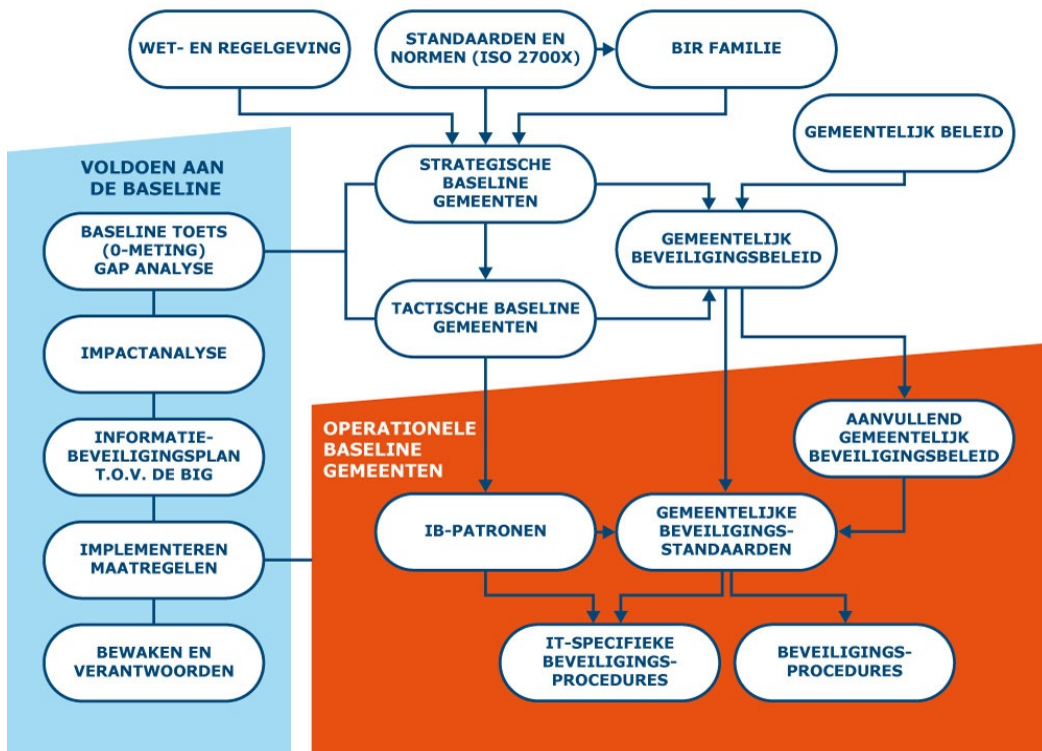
WET- EN REGELGEVING

STANDAARDEN EN NORMEN (ISO 2700X)

BIR FAMILIE

GEMEENTELIJK BELEID

VOLDOEN AAN DE BASELINE

STRATEGISCHE BASELINE GEMEENTEN

BASELINE TOETS (0-METING) GAP ANALYSE

GEMEENTELIJK BEVEILIGINGSBELEID

TACTISCHE BASELINE GEMEENTEN

IMPACTANALYSE

INFORMATIE-BEVEILIGINGSPLAN T.O.V. DE BIG

OPERATIONELE BASELINE GEMEENTEN

AANVULLEND GEMEENTELIJK BEVEILIGINGSBELEID

IMPLEMENTEREN MAATREGELEN

IB-PATRONEN

GEMEENTELIJKE BEVEILIGINGS-STANDAARDEN

BEWAKEN EN VERANTWOORDEN

IT-SPECIFIEKE BEVEILIGINGS-PROCEDURES

BEVEILIGINGS-PROCEDURES